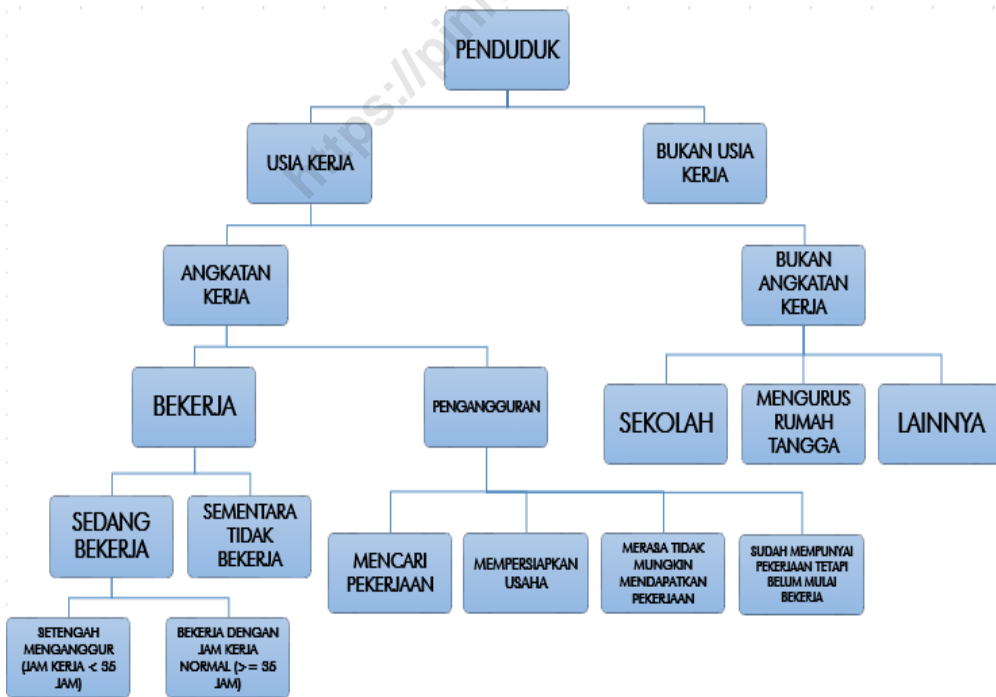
https://pin

PENDUDUK

USIA KERJA

BUKAN USIA KERJA

ANGKATAN KERJA

BUKAN ANGKATAN KERJA

BEKERJA

PENGANGGURAN

SEKOLAH

MENGURUS RUMAH TANGGA

LAINNYA

SEDANG BEKERJA

SEMENTARA TIDAK BEKERJA

MENCARI PEKERJAAN

MEMPERSIAPKAN USAHA

MERASA TIDAK MUNGKIN MENDAPATKAN PEKERJAAN

SUDAH MEMPUNYAI PEKERJAAN TETAPI BELUM MULAI BEKERJA

SETENGAH MENGANGGUR (JAM KERJA < 35 JAM)

BEKERJA DENGAN JAM KERJA NORMAL (>= 35 JAM)